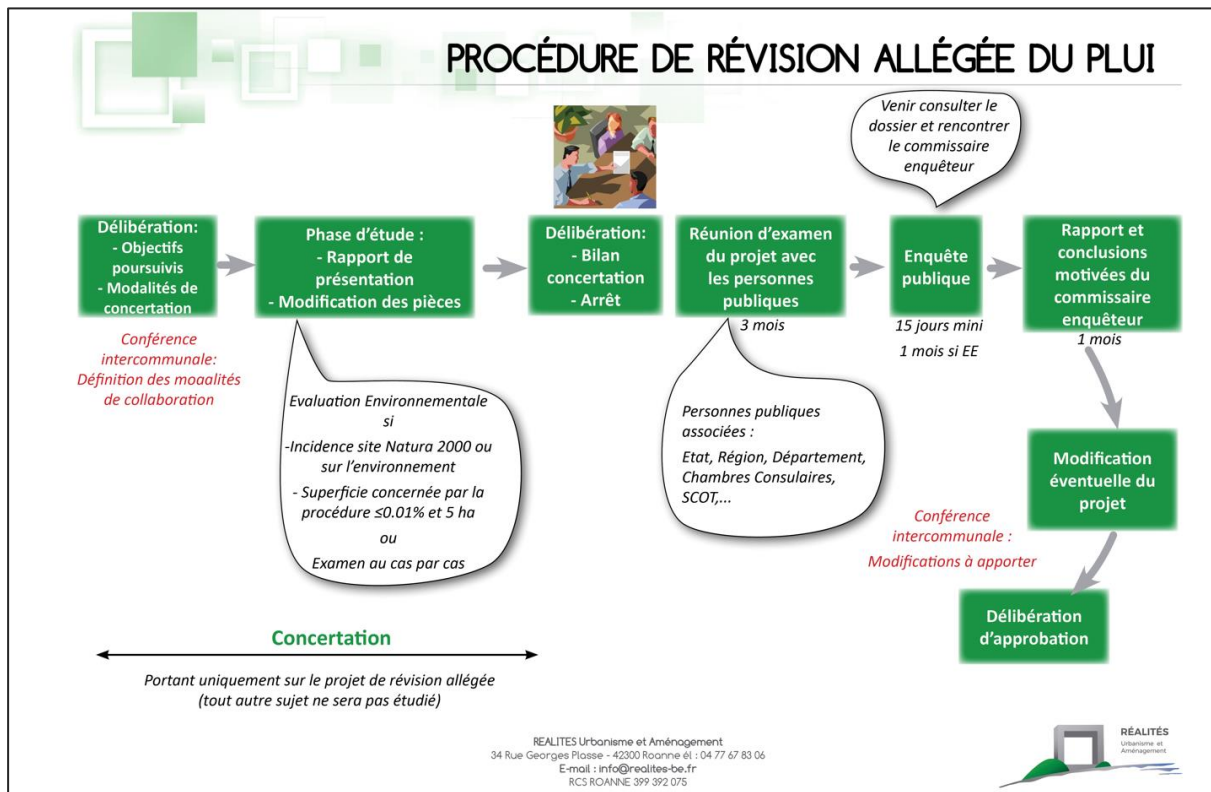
PROCÉDURE DE RÉVISION ALLÉGÉE DU PLUI

Venir consulter le dossier et rencontrer le commissaire enquêteur

Délibération:
- Objectifs poursuivis
- Modalités de concertation

Conférence intercommunale: Définition des moaalités de collaboration

Phase d'étude :
- Rapport de présentation
- Modification des pièces

Evaluation Environnementale si
-Incidence site Natura 2000 ou sur l'environnement
- Superficie concernée par la procédure ≤0.01% et 5 ha
ou
Examen au cas par cas

Délibération:
- Bilan concertation
- Arrêt

Réunion d'examen du projet avec les personnes publiques

3 mois

Personnes publiques associées :
Etat, Région, Département, Chambres Consulaires, SCOT,...

Enquête publique

15 jours mini
1 mois si EE

Rapport et conclusions motivées du commissaire enquêteur

1 mois

Modification éventuelle du projet

Conférence intercommunale :
Modifications à apporter

Délibération d'approbation

Concertation

Portant uniquement sur le projet de révision allégée (tout autre sujet ne sera pas étudié)

REALITES Urbanisme et Aménagement
34 Rue Georges Plasse - 42300 Roanne él : 04 77 67 83 06
E-mail : info@realites-be.fr
RCS ROANNE 399 392 075

RÉALITÉS
Urbanisme et Aménagement